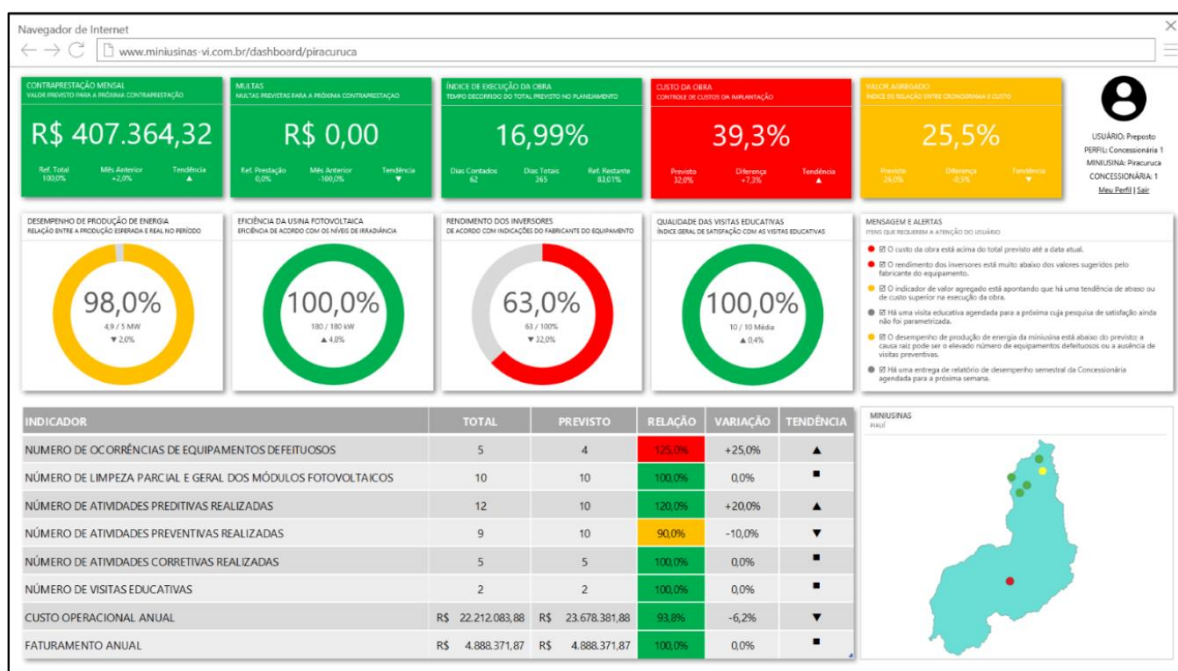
Navegador de Internet

www.miniusinas-vi.com.br/dashboard/piracuruca

CONTRAPRESTAÇÃO MENSAL
VALOR PREVISTO PARA A PRÓXIMA CONTRAPRESTAÇÃO
R$ 407.364,32
Ref. Total 100,0% | Mês Anterior +2,0% | Tendência ▲

MULTAS
MULTAS PREVISTAS PARA A PRÓXIMA CONTRAPRESTAÇÃO
R$ 0,00
Ref. Prestação 0,0% | Mês Anterior -100,0% | Tendência ▼

ÍNDICE DE EXECUÇÃO DA OBRA
TEMPO DECORRIDO DO TOTAL PREVISTO NO PLANEJAMENTO
16,99%
Dias Contados 62 | Dias Totais 365 | Ref. Restante 83,01%

CUSTO DA OBRA
CONTROLE DE CUSTOS DA IMPLANTAÇÃO
39,3%
Previsto 32,0% | Diferença +7,3% | Tendência ▲

VALOR AGREGADO
ÍNDICE DE RELAÇÃO ENTRE CRONOGRAMA E CUSTO
25,5%
Previsto 26,0% | Diferença -0,5% | Tendência ▼

USUÁRIO: Preposto
PERFIL: Concessionária 1
MINIUSINA: Piracuruca
CONCESSIONÁRIA: 1
Meu Perfil | Sair

DESEMPENHO DE PRODUÇÃO DE ENERGIA
RELAÇÃO ENTRE A PRODUÇÃO ESPERADA E REAL NO PERÍODO
98,0%
4,9 / 5 MW
▼ 2,0%

EFICIÊNCIA DA USINA FOTOVOLTAICA
EFICIÊNCIA DE ACORDO COM OS NÍVEIS DE IRRADIÂNCIA
100,0%
180 / 180 kW
▲ 4,0%

RENDIMENTO DOS INVERSORES
DE ACORDO COM INDICAÇÕES DO FABRICANTE DO EQUIPAMENTO
63,0%
63 / 100%
▼ 32,0%

QUALIDADE DAS VISITAS EDUCATIVAS
ÍNDICE GERAL DE SATISFAÇÃO COM AS VISITAS EDUCATIVAS
100,0%
10 / 10 Média
▲ 0,4%

MENSAGEM E ALERTAS
ITENS QUE REQUEREM A ATENÇÃO DO USUÁRIO
☑ O custo da obra está acima do total previsto até a data atual.
☑ O rendimento dos inversores está muito abaixo dos valores sugeridos pelo fabricante do equipamento.
☑ O indicador de valor agregado está apontando que há uma tendência de atraso ou de custo superior na execução da obra.
☑ Há uma visita educativa agendada para a próxima cuja pesquisa de satisfação ainda não foi parametrizada.
☑ O desempenho de produção de energia da miniusina está abaixo do previsto; a causa raiz pode ser o elevado número de equipamentos defeituosos ou a ausência de visitas preventivas.
☑ Há uma entrega de relatório de desempenho semestral da Concessionária agendada para a próxima semana.

| INDICADOR | TOTAL | PREVISTO | RELAÇÃO | VARIAÇÃO | TENDÊNCIA |
|---|---|---|---|---|---|
| NUMERO DE OCORRÊNCIAS DE EQUIPAMENTOS DEFEITUOSOS | 5 | 4 | 125,0% | +25,0% | ▲ |
| NÚMERO DE LIMPEZA PARCIAL E GERAL DOS MÓDULOS FOTOVOLTAICOS | 10 | 10 | 100,0% | 0,0% | ■ |
| NÚMERO DE ATIVIDADES PREDITIVAS REALIZADAS | 12 | 10 | 120,0% | +20,0% | ▲ |
| NÚMERO DE ATIVIDADES PREVENTIVAS REALIZADAS | 9 | 10 | 90,0% | -10,0% | ▼ |
| NÚMERO DE ATIVIDADES CORRETIVAS REALIZADAS | 5 | 5 | 100,0% | 0,0% | ■ |
| NÚMERO DE VISITAS EDUCATIVAS | 2 | 2 | 100,0% | 0,0% | ■ |
| CUSTO OPERACIONAL ANUAL | R$ 22.212.083,88 | R$ 23.678.381,88 | 93,8% | -6,2% | ▼ |
| FATURAMENTO ANUAL | R$ 4.888.371,87 | R$ 4.888.371,87 | 100,0% | 0,0% | ■ |

MINIUSINAS
PIAUÍ